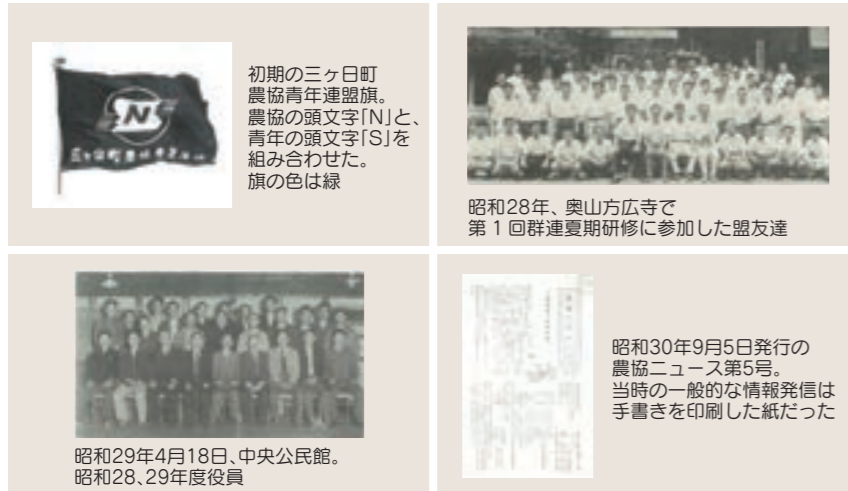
初期の三ヶ日町
農協青年連盟旗。
農協の頭文字「N」と、
青年の頭文字「S」を
組み合わせた。
旗の色は緑

昭和28年、奥山方広寺で
第１回群連夏期研修に参加した盟友達

昭和29年4月18日、中央公民館。
昭和28、29年度役員

昭和30年9月5日発行の
農協ニュース第5号。
当時の一般的な情報発信は
手書きを印刷した紙だった